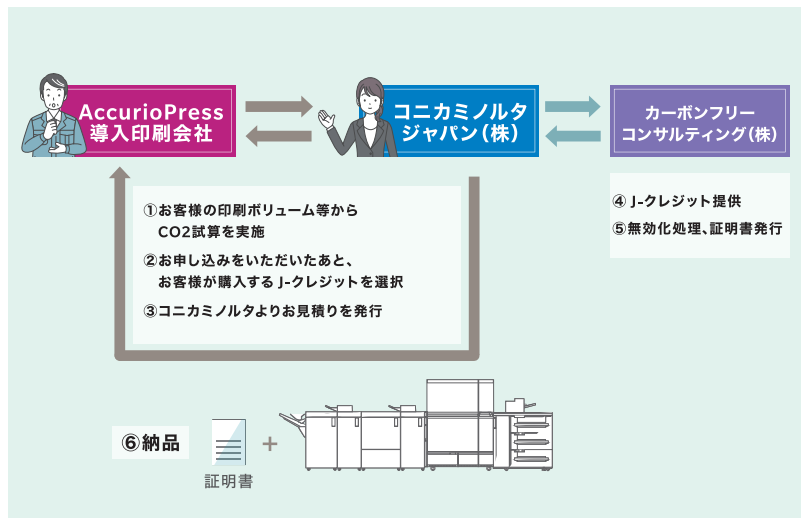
AccurioPress
導入印刷会社

コニカミノルタ
ジャパン(株)

カーボンフリー
コンサルティング(株)

①お客様の印刷ボリューム等から
CO2試算を実施

②お申し込みをいただいたあと、
お客様が購入するJ-クレジットを選択

③コニカミノルタよりお見積りを発行

④ J-クレジット提供
⑤無効化処理、証明書発行

⑥納品

証明書

+